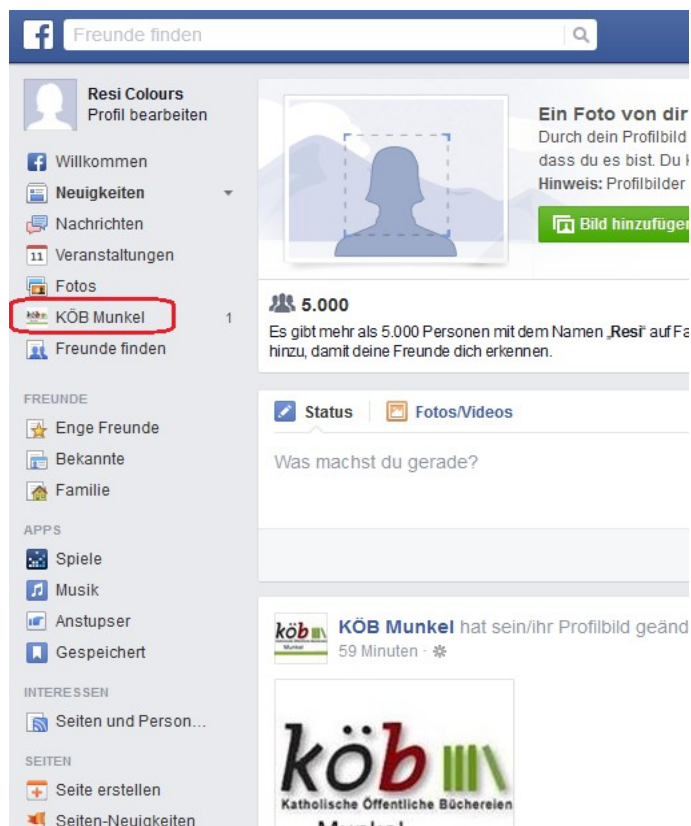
Freunde finden

Resi Colours
Profil bearbeiten

Willkommen
Neuigkeiten
Nachrichten
Veranstaltungen
Fotos
KÖB Munkel 1
Freunde finden

FREUNDE
Enge Freunde
Bekannte
Familie

APPS
Spiele
Musik
Anstupser
Gespeichert

INTERESSEN
Seiten und Person...

SEITEN
Seite erstellen
Seiten-Neuigkeiten

Ein Foto von dir
Durch dein Profilbild
dass du es bist. Du k
Hinweis: Profilbilder

Bild hinzufügen

5.000
Es gibt mehr als 5.000 Personen mit dem Namen „Resi“ auf Fa
hinzu, damit deine Freunde dich erkennen.

Status
Fotos/Videos
Was machst du gerade?

KÖB Munkel hat sein/ihr Profilbild geänd
59 Minuten ·

köb
Katholische Öffentliche Büchereien
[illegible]